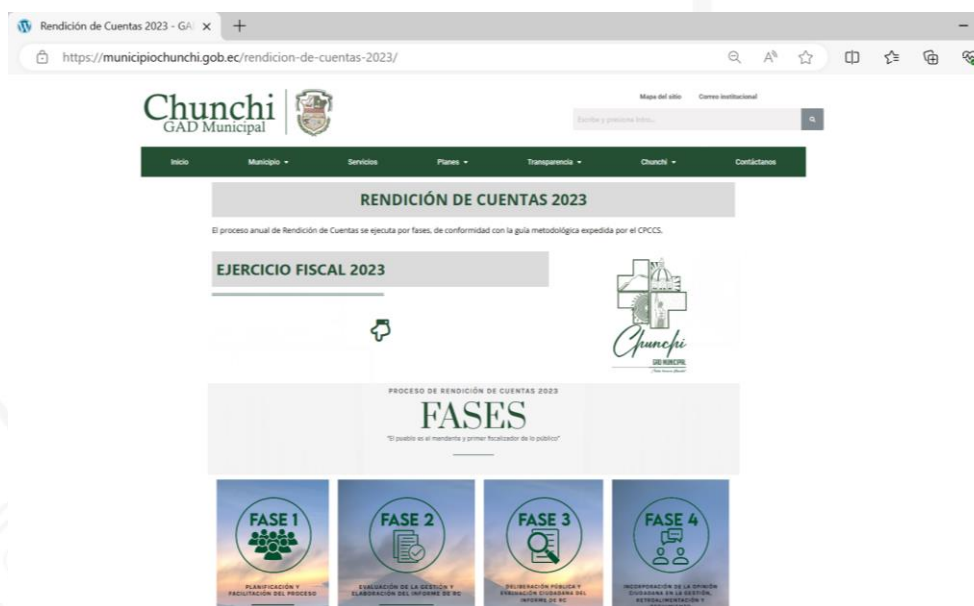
Rendición de Cuentas 2023 - GA ×
https://municipiochunchi.gob.ec/rendicion-de-cuentas-2023/

Chunchi
GAD Municipal

Mapa del sitio Correo institucional
Escribe y presiona Intro...

Inicio Municipio Servicios Planes Transparencia Chunchi Contáctanos

RENDICIÓN DE CUENTAS 2023

El proceso anual de Rendición de Cuentas se ejecuta por fases, de conformidad con la guía metodológica expedida por el CPCCS.

EJERCICIO FISCAL 2023

Chunchi
GAD MUNICIPAL

PROCESO DE RENDICIÓN DE CUENTAS 2023
FASES
"El pueblo es el mandante y primer fiscalizador de lo público"

FASE 1
PLANIFICACIÓN Y FACILITACIÓN DEL PROCESO

FASE 2
EVALUACIÓN DE LA GESTIÓN Y ELABORACIÓN DEL INFORME DE RC

FASE 3
DELIBERACIÓN PÚBLICA Y EVALUACIÓN CIUDADANA DEL INFORME DE RC

FASE 4
INCORPORACIÓN DE LA OPINIÓN CIUDADANA EN LA GESTIÓN, RETROALIMENTACIÓN Y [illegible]